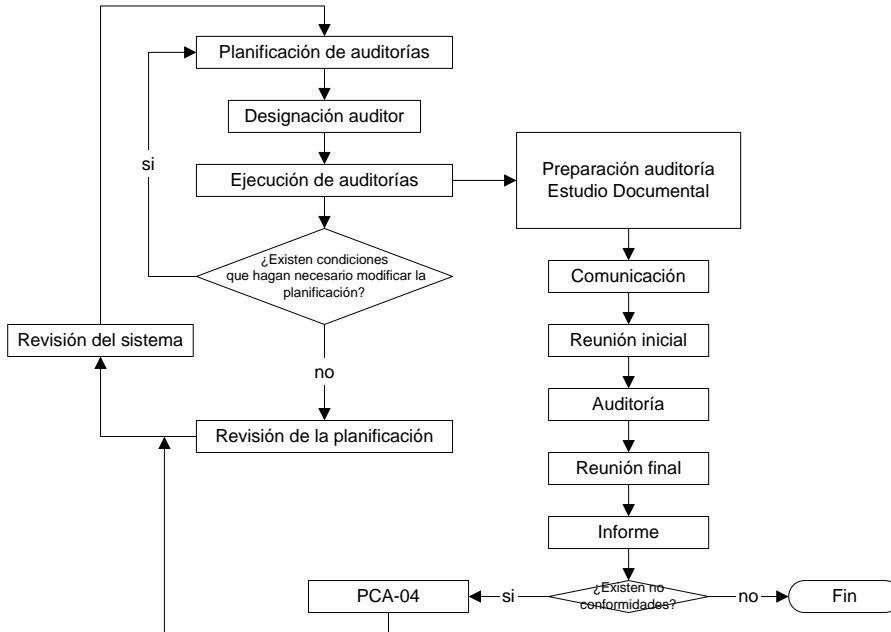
Planificación de auditorías

Designación auditor

Ejecución de auditorías

si

¿Existen condiciones que hagan necesario modificar la planificación?

no

Revisión del sistema

Revisión de la planificación

Preparación auditoría Estudio Documental

Comunicación

Reunión inicial

Auditoría

Reunión final

Informe

¿Existen no conformidades?

si

PCA-04

no

Fin